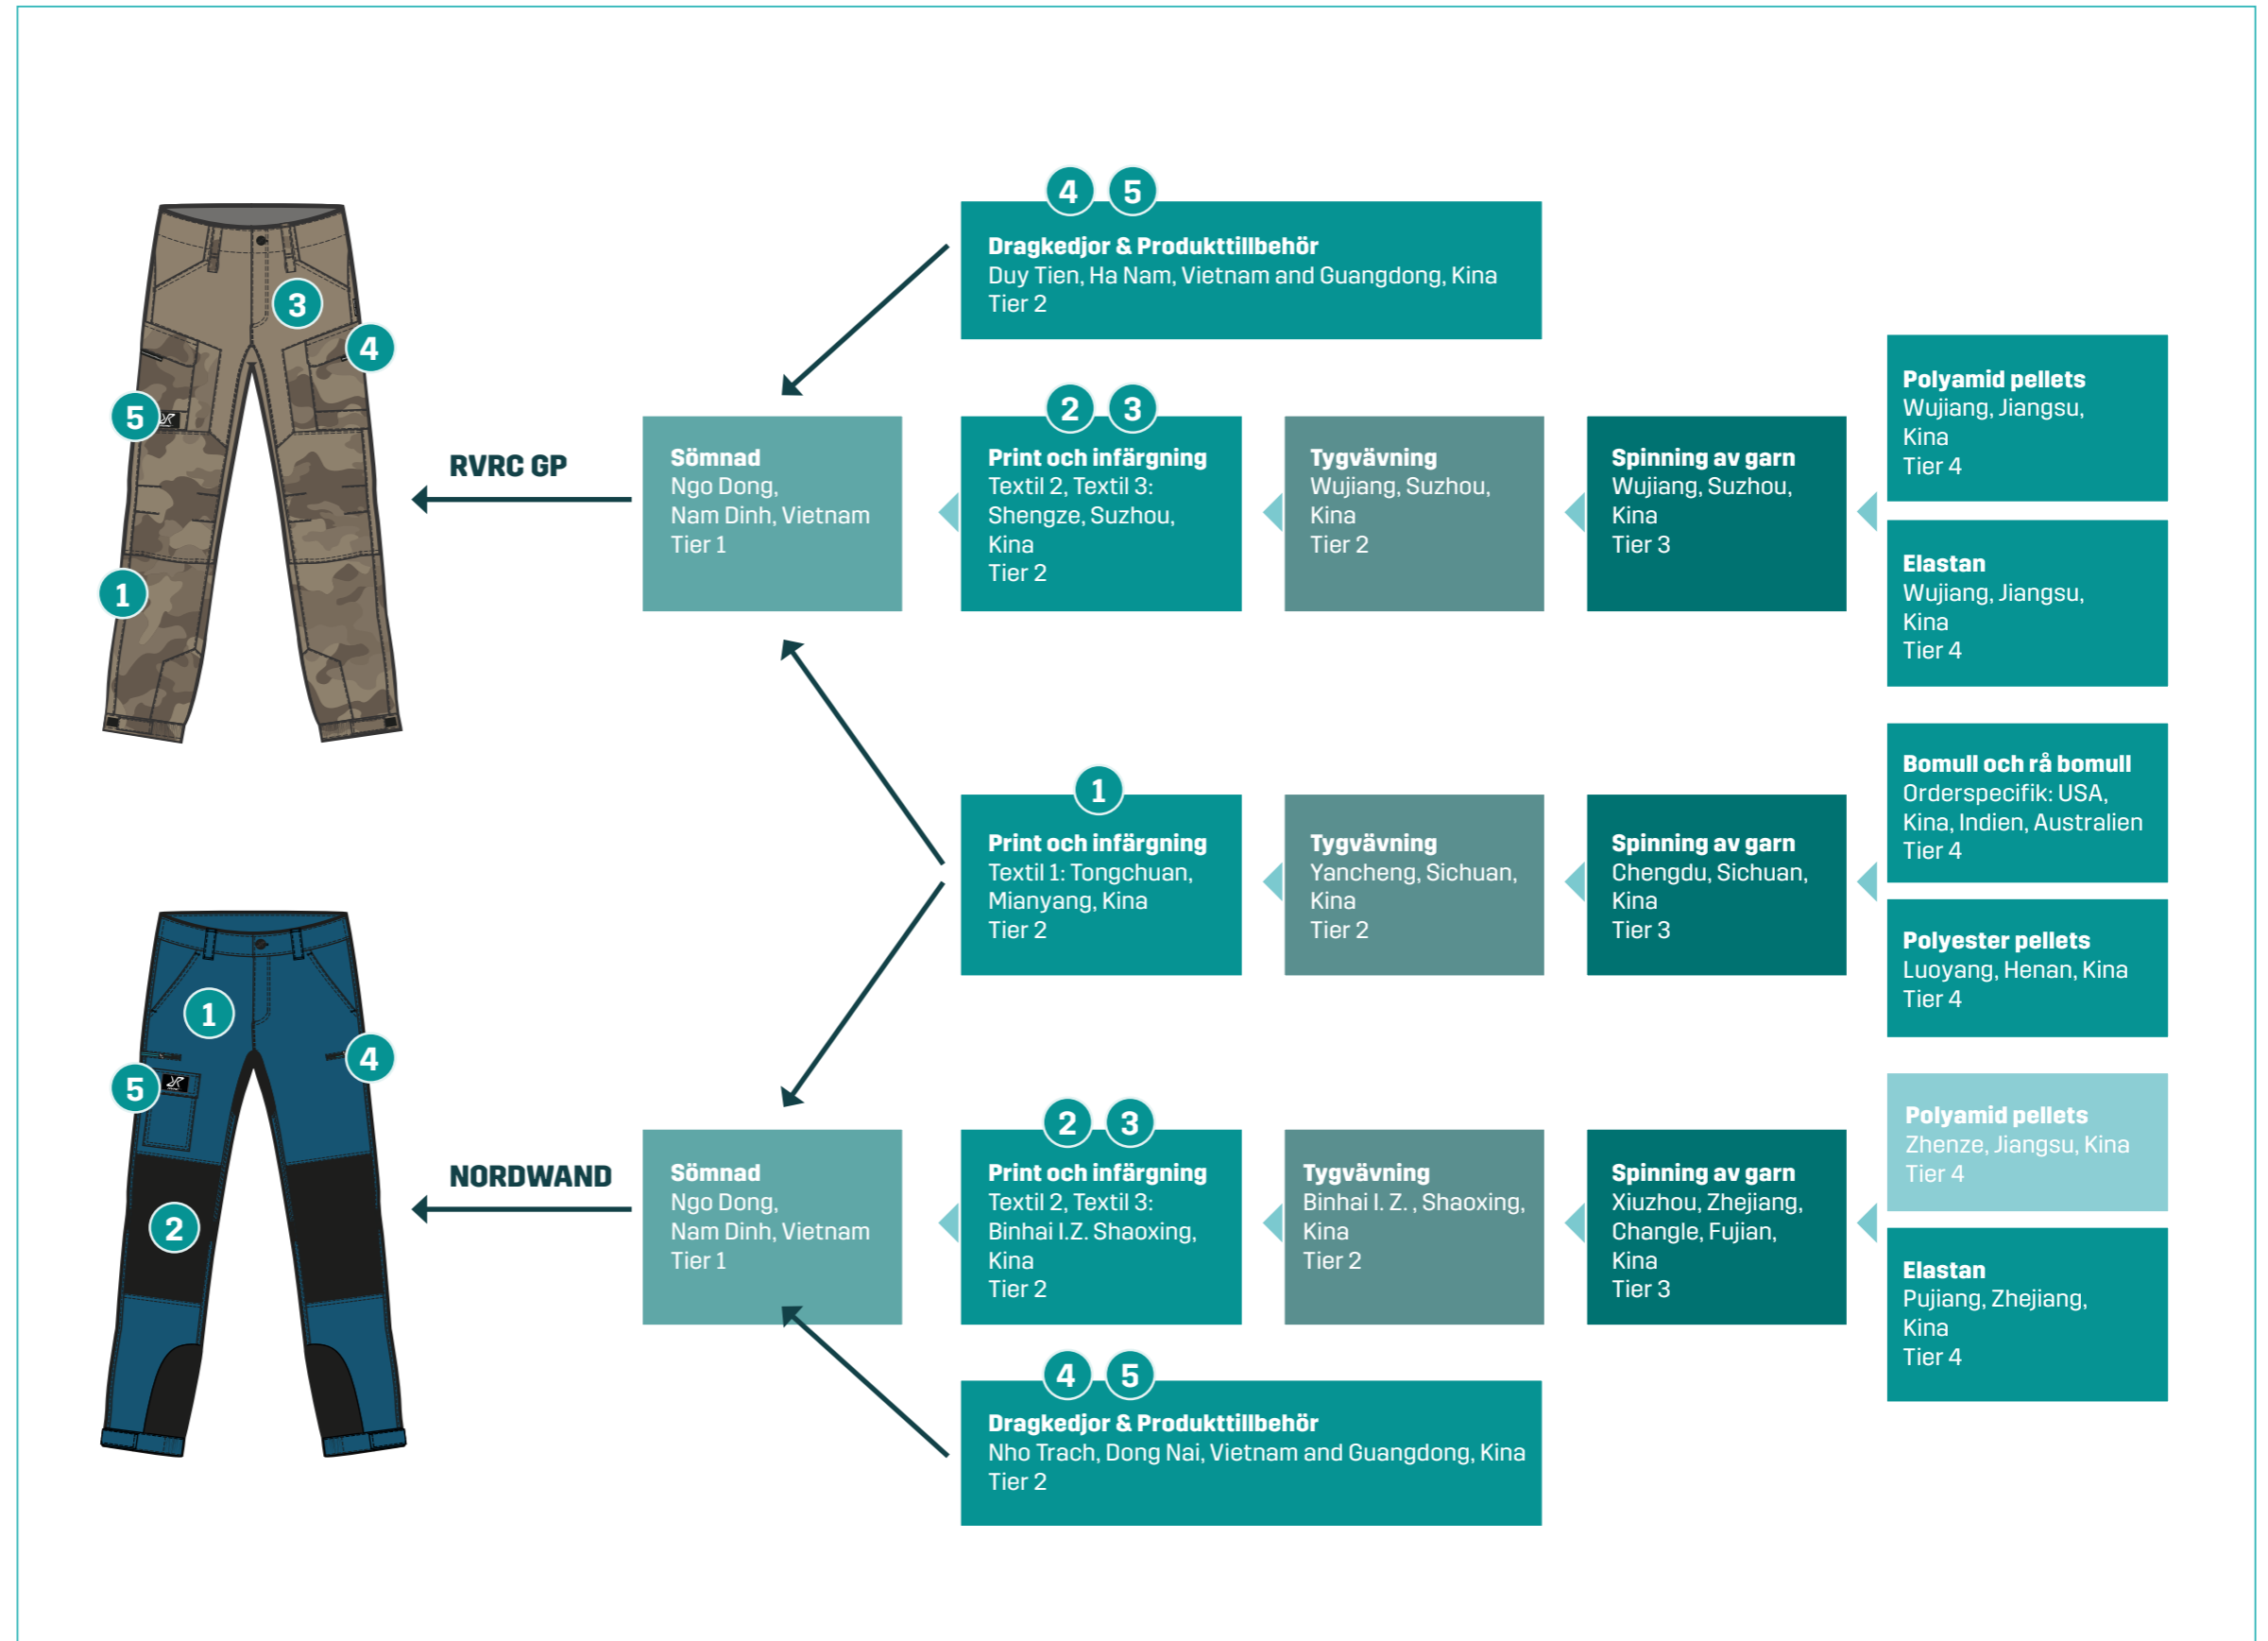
3
4
5
1

RVRC GP

4 5
Dragkedjor & Produkttillbehör
Duy Tien, Ha Nam, Vietnam and Guangdong, Kina
Tier 2

Sömnad
Ngo Dong, Nam Dinh, Vietnam
Tier 1

2 3
Print och infärgning
Textil 2, Textil 3: Shengze, Suzhou, Kina
Tier 2

Tygvävning
Wujiang, Suzhou, Kina
Tier 2

Spinning av garn
Wujiang, Suzhou, Kina
Tier 3

Polyamid pellets
Wujiang, Jiangsu, Kina
Tier 4

Elastan
Wujiang, Jiangsu, Kina
Tier 4

1
Print och infärgning
Textil 1: Tongchuan, Mianyang, Kina
Tier 2

Tygvävning
Yancheng, Sichuan, Kina
Tier 2

Spinning av garn
Chengdu, Sichuan, Kina
Tier 3

Bomull och rå bomull
Orderspecifik: USA, Kina, Indien, Australien
Tier 4

Polyester pellets
Luoyang, Henan, Kina
Tier 4

1
4
5
2

NORDWAND

Sömnad
Ngo Dong, Nam Dinh, Vietnam
Tier 1

2 3
Print och infärgning
Textil 2, Textil 3: Binhai I.Z. Shaoxing, Kina
Tier 2

Tygvävning
Binhai I. Z. , Shaoxing, Kina
Tier 2

Spinning av garn
Xiuzhou, Zhejiang, Changle, Fujian, Kina
Tier 3

Polyamid pellets
Zhenze, Jiangsu, Kina
Tier 4

Elastan
Pujiang, Zhejiang, Kina
Tier 4

4 5
Dragkedjor & Produkttillbehör
Nho Trach, Dong Nai, Vietnam and Guangdong, Kina
Tier 2